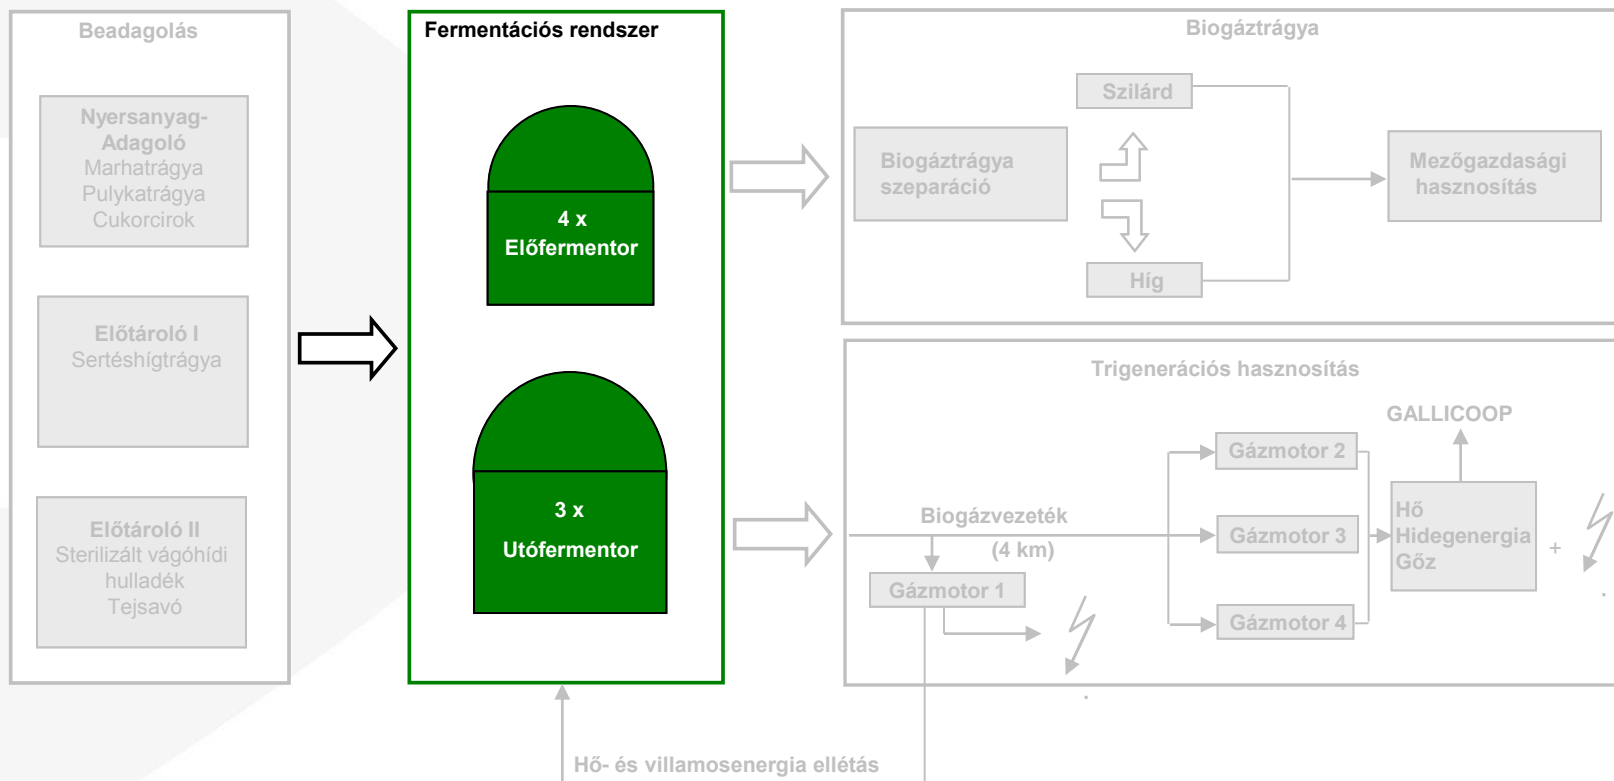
Beadagolás

Nyersanyag-Adagoló
Marhatrágya
Pulykatrágya
Cukorcirok

Előtároló I
Sertéshígtrágya

Előtároló II
Sterilizált vágóhídi hulladék
Tejsavó

Fermentációs rendszer

4 x
Előfermentor

3 x
Utófermentor

Biogáztrágya

Szilárd

Biogáztrágya szeparáció

Híg

Mezőgazdasági hasznosítás

Trigenerációs hasznosítás

GALLICOOP

Gázmotor 2

Biogázvezeték
(4 km)

Gázmotor 3

Hő
Hidegenergia
Gőz

+

Gázmotor 1

Gázmotor 4

Hő- és villamosenergia elletás